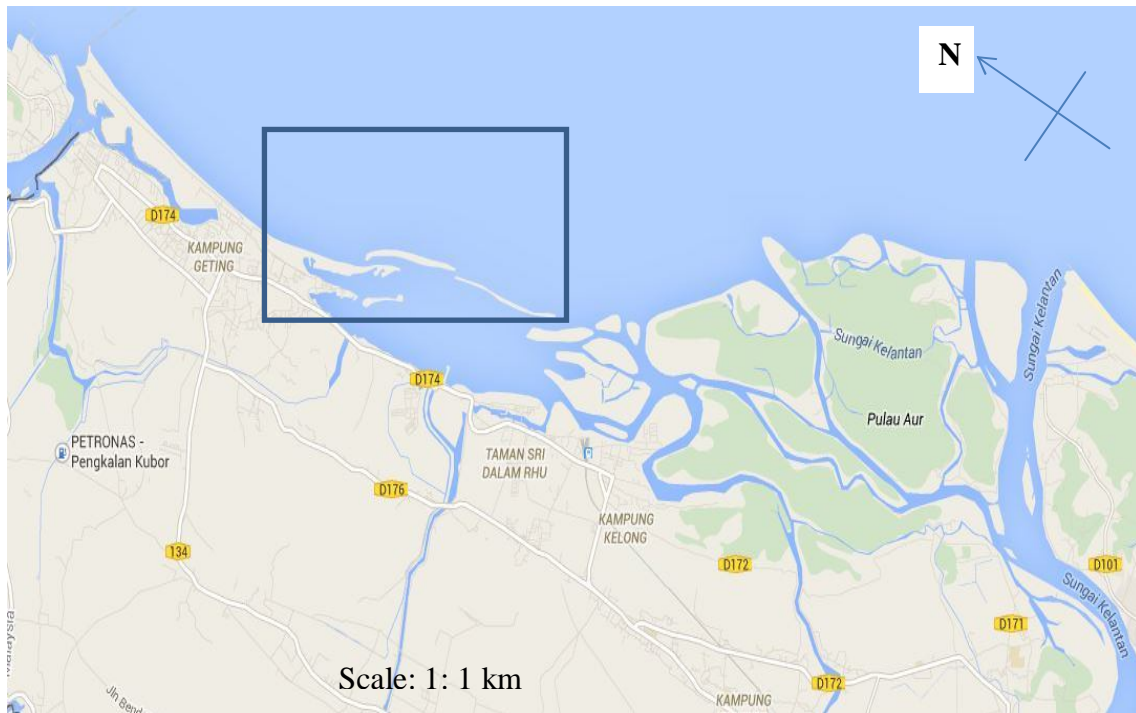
N

D174

KAMPUNG GETING

D174

Sungai Kelantan

Pulau Aur

Sungai Kelantan

PETRONAS - Pengkalan Kubor

TAMAN SRI DALAM RHU

D176

KAMPUNG KELONG

D172

134

D101

Sungai Kelantan

D171

Malaysia

Jln Bend

Scale: 1: 1 km

KAMPUNG

D172